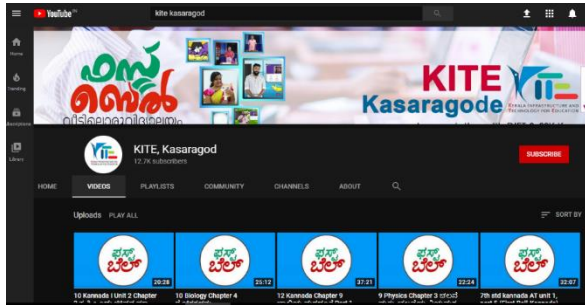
YouTube IN

kite kasaragod

Home

Trending

Subscriptions

Library

ഫസ്റ്റ് ബെൽ

വിദ്യാലയം വീട്ടിലേക്ക്

KITE

Kasaragode

KERALA INFRASTRUCTURE AND TECHNOLOGY FOR EDUCATION

KITE, Kasaragod

12.7K subscribers

SUBSCRIBE

HOME

VIDEOS

PLAYLISTS

COMMUNITY

CHANNELS

ABOUT

Uploads PLAY ALL

SORT BY

ಫಸ್ಟ್ ಬೆಲ್

20:28

10 Kannada I Unit 2 Chapter

21:12

10 Biology Chapter 4

37:21

12 Kannada Chapter 9

22:24

9 Physics Chapter 3

22:07

7th std kannada AT unit 1,